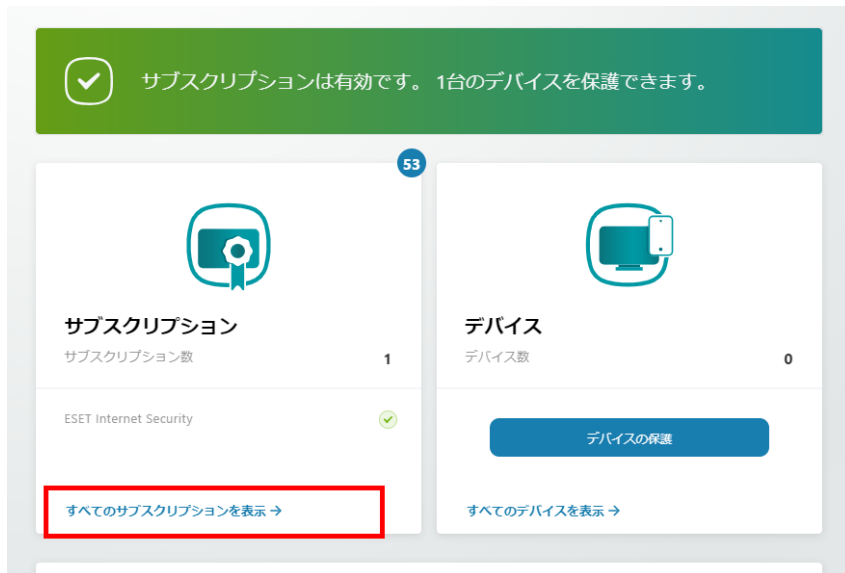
サブスクリプションは有効です。 1台のデバイスを保護できます。

53

サブスクリプション

サブスクリプション数 1

ESET Internet Security

すべてのサブスクリプションを表示 →

デバイス

デバイス数 0

デバイスの保護

すべてのデバイスを表示 →